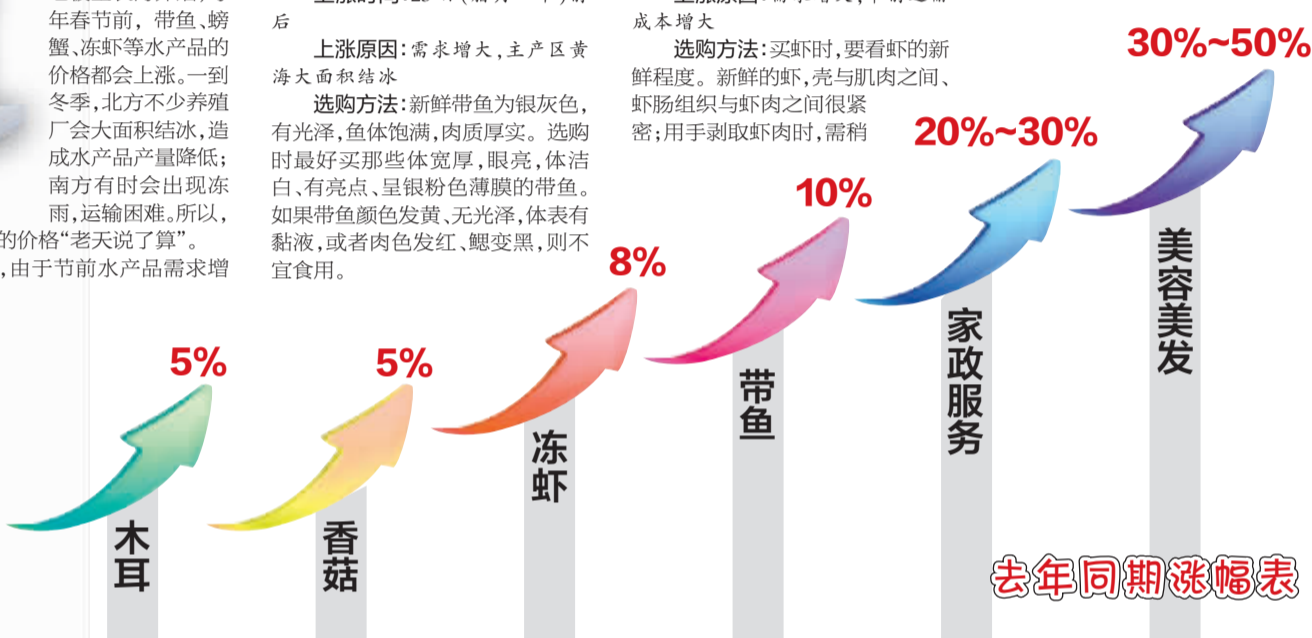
年春节前，带鱼、螃蟹、冻虾等水产品的价格都会上涨。一到冬季，北方不少养殖厂会大面积结冰，造成水产品产量降低；南方有时会出现冻雨，运输困难。所以，的价格“老天说了算”。

，由于节前水产品需求增

后

上涨原因：需求增大，主产区黄海大面积结冰

选购方法：新鲜带鱼为银灰色，有光泽，鱼体饱满，肉质厚实。选购时最好买那些体宽厚，眼亮，体洁白、有亮点、呈银粉色薄膜的带鱼。如果带鱼颜色发黄、无光泽，体表有黏液，或者肉色发红、鳃变黑，则不宜食用。

成本增大

选购方法：买虾时，要看虾的新鲜程度。新鲜的虾，壳与肌肉之间、虾肠组织与虾肉之间很紧密；用手剥取虾肉时，需稍

30%~50%

20%~30%

10%

8%

5%

5%

木耳

香菇

冻虾

带鱼

家政服务

美容美发

去年同期涨幅表